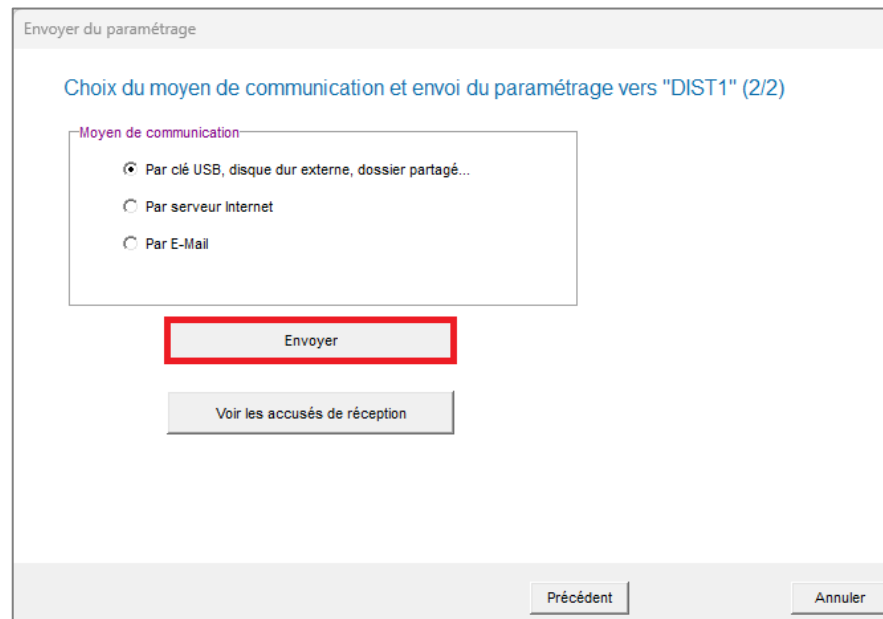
Envoyer du paramétrage

Choix du moyen de communication et envoi du paramétrage vers "DIST1" (2/2)

Moyen de communication

Par clé USB, disque dur externe, dossier partagé...

Par serveur Internet

Par E-Mail

Envoyer

Voir les accusés de réception

Précédent

Annuler